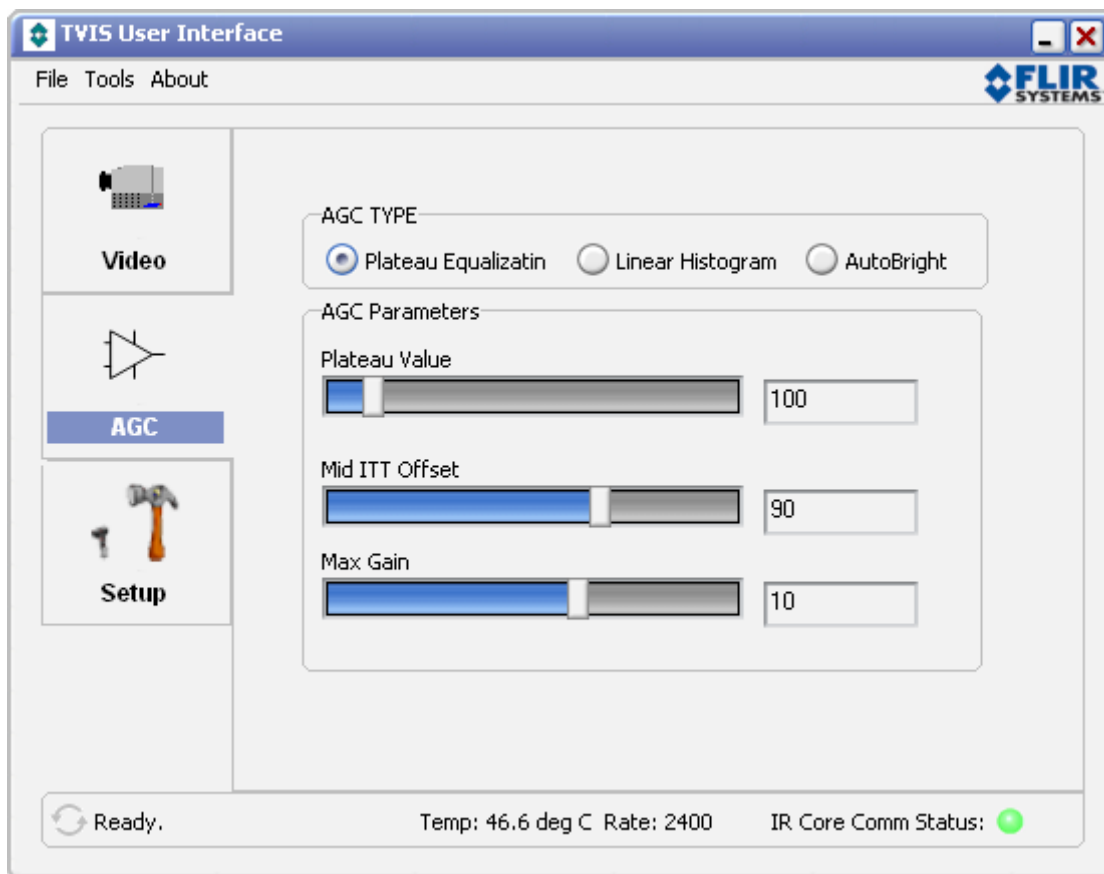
TVIS User Interface

File Tools About

FLIR SYSTEMS

Video

AGC

Setup

AGC TYPE

Plateau Equalizatin Linear Histogram AutoBright

AGC Parameters

Plateau Value

100

Mid ITT Offset

90

Max Gain

10

Ready.

Temp: 46.6 deg C Rate: 2400

IR Core Comm Status: